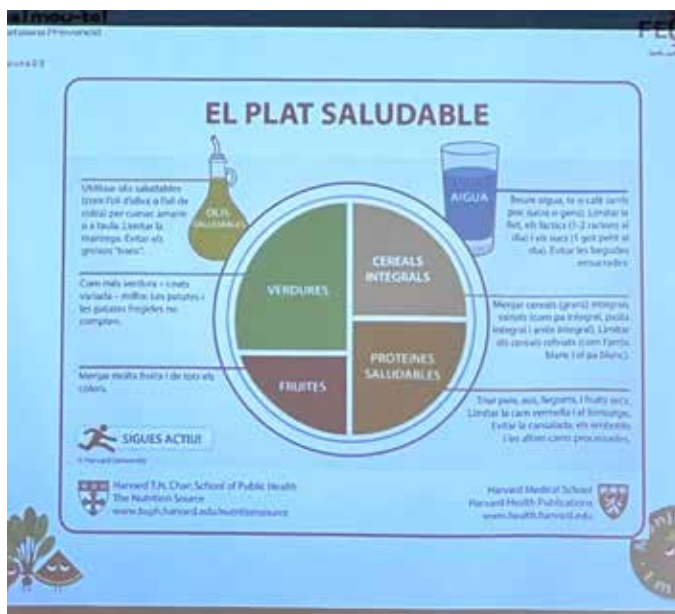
almou-te!
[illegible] (Provença)

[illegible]

EL PLAT SALUDABLE

OLI SALUDABLE

Utilitzar olis saludables (com l'oli d'oliva o l'oli de colza) per cuinar, amanir i a taula. Limitar la mantega. Evitar els greixos "trans".

AIGUA

Beure aigua, te o cafè (amb poc sucre o gens). Limitar la llet, els làctics (1-2 racions al dia) i els sucs (1 got petit al dia). Evitar les begudes ensucrades.

VERDURES

CEREALS INTEGRALS

Com més verdura i més variada, millor. Les patates i les patates fregides no compten.

Menjar cereals (grans) integrals variats (com pa integral, pasta integral i arròs integral). Limitar els cereals refinats (com l'arròs blanc i el pa blanc).

FRUITES

PROTEÏNES SALUDABLES

Menjar molta fruita i de tots els colors.

Triar peix, aus, llegums i fruits secs. Limitar la carn vermella i el formatge. Evitar la cansalada, els embotits i les altres carns processades.

SIGUES ACTIU!

© Harvard University

Harvard T.H. Chan School of Public Health
The Nutrition Source
www.hsph.harvard.edu/nutritionsource

Harvard Medical School
Harvard Health Publications
www.health.harvard.edu